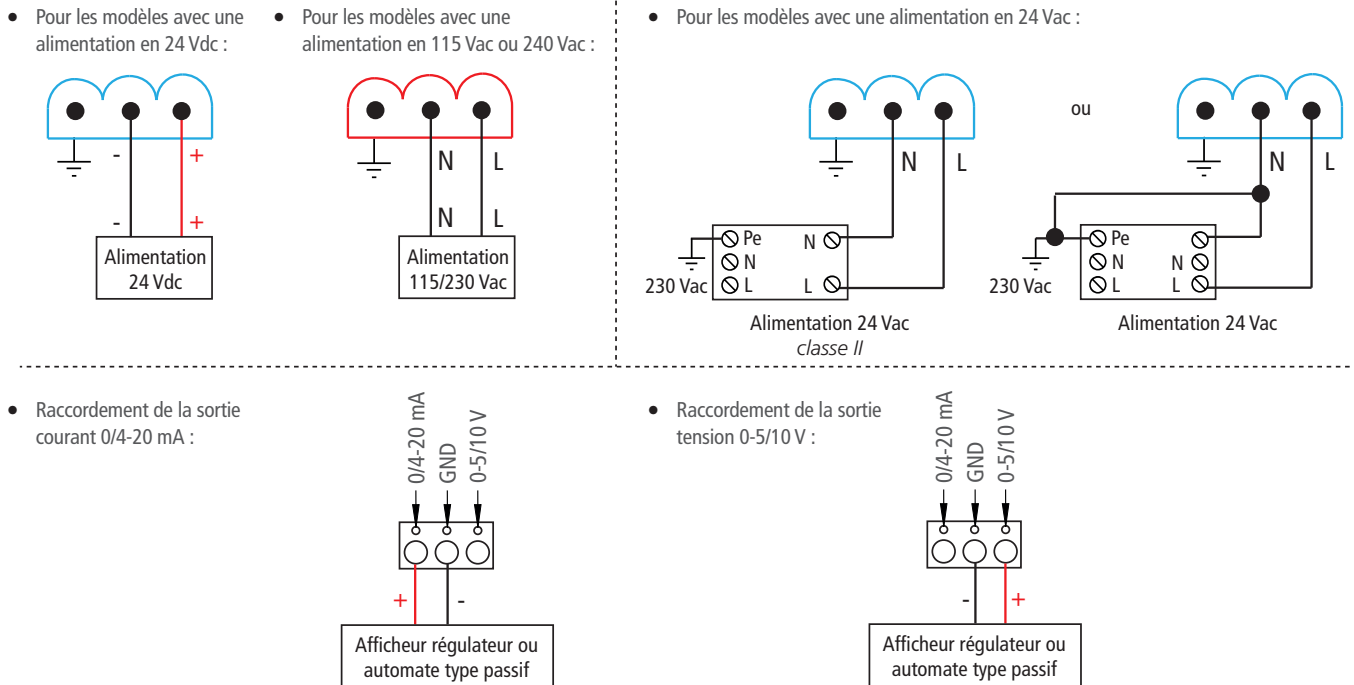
• Pour les modèles avec une alimentation en 24 Vdc :

- +

- +

Alimentation 24 Vdc

• Pour les modèles avec une alimentation en 115 Vac ou 240 Vac :

N L

N L

Alimentation 115/230 Vac

• Pour les modèles avec une alimentation en 24 Vac :

N L

230 Vac

Pe
N
L

N
L

Alimentation 24 Vac
*classe II*

ou

N L

230 Vac

Pe
N
L

N
L

Alimentation 24 Vac

• Raccordement de la sortie courant 0/4-20 mA :

0/4-20 mA GND 0-5/10 V

+ -

Afficheur régulateur ou automate type passif

• Raccordement de la sortie tension 0-5/10 V :

0/4-20 mA GND 0-5/10 V

- +

Afficheur régulateur ou automate type passif